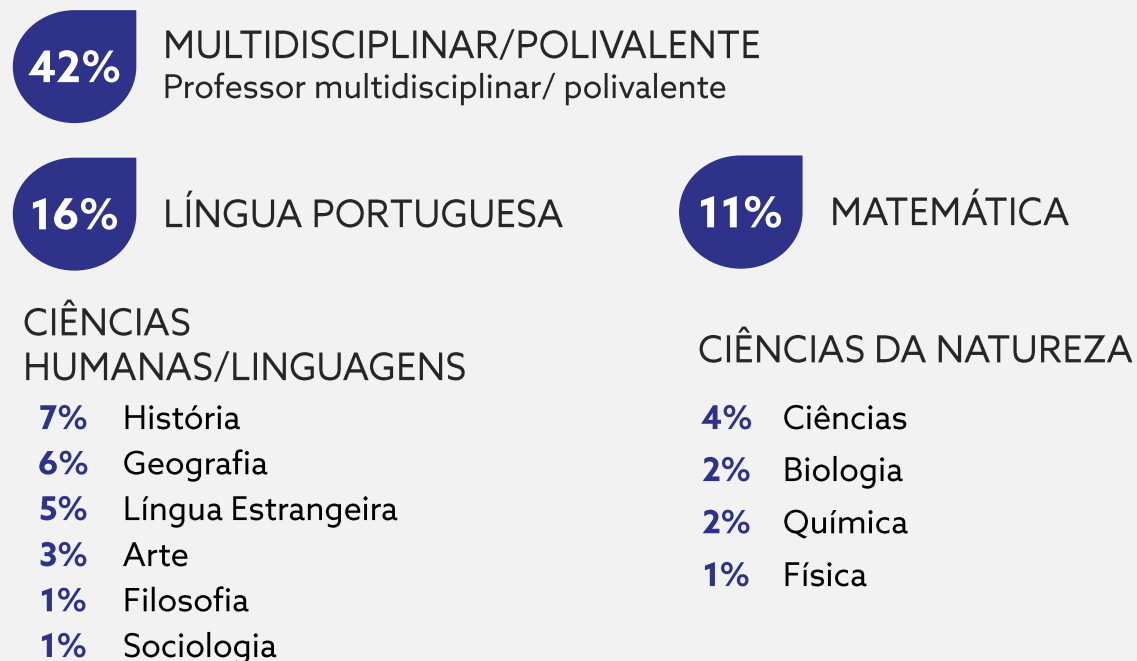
42% MULTIDISCIPLINAR/POLIVALENTE
Professor multidisciplinar/ polivalente

16% LÍNGUA PORTUGUESA

11% MATEMÁTICA

CIÊNCIAS HUMANAS/LINGUAGENS
7% História
6% Geografia
5% Língua Estrangeira
3% Arte
1% Filosofia
1% Sociologia

CIÊNCIAS DA NATUREZA
4% Ciências
2% Biologia
2% Química
1% Física